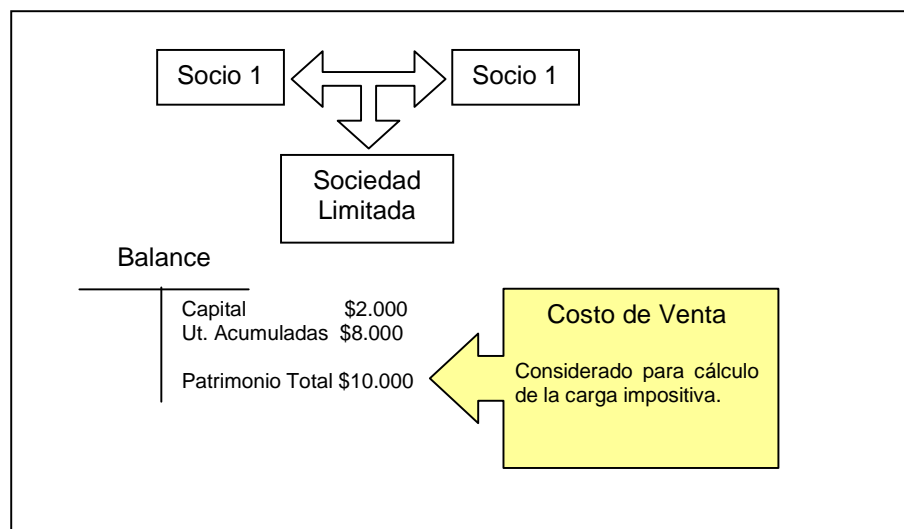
Socio 1

Socio 1

Sociedad Limitada

Balance

| | |
|---|---|
| | Capital $2.000 |
| | Ut. Acumuladas $8.000 |
| | Patrimonio Total $10.000 |

Costo de Venta

Considerado para cálculo de la carga impositiva.